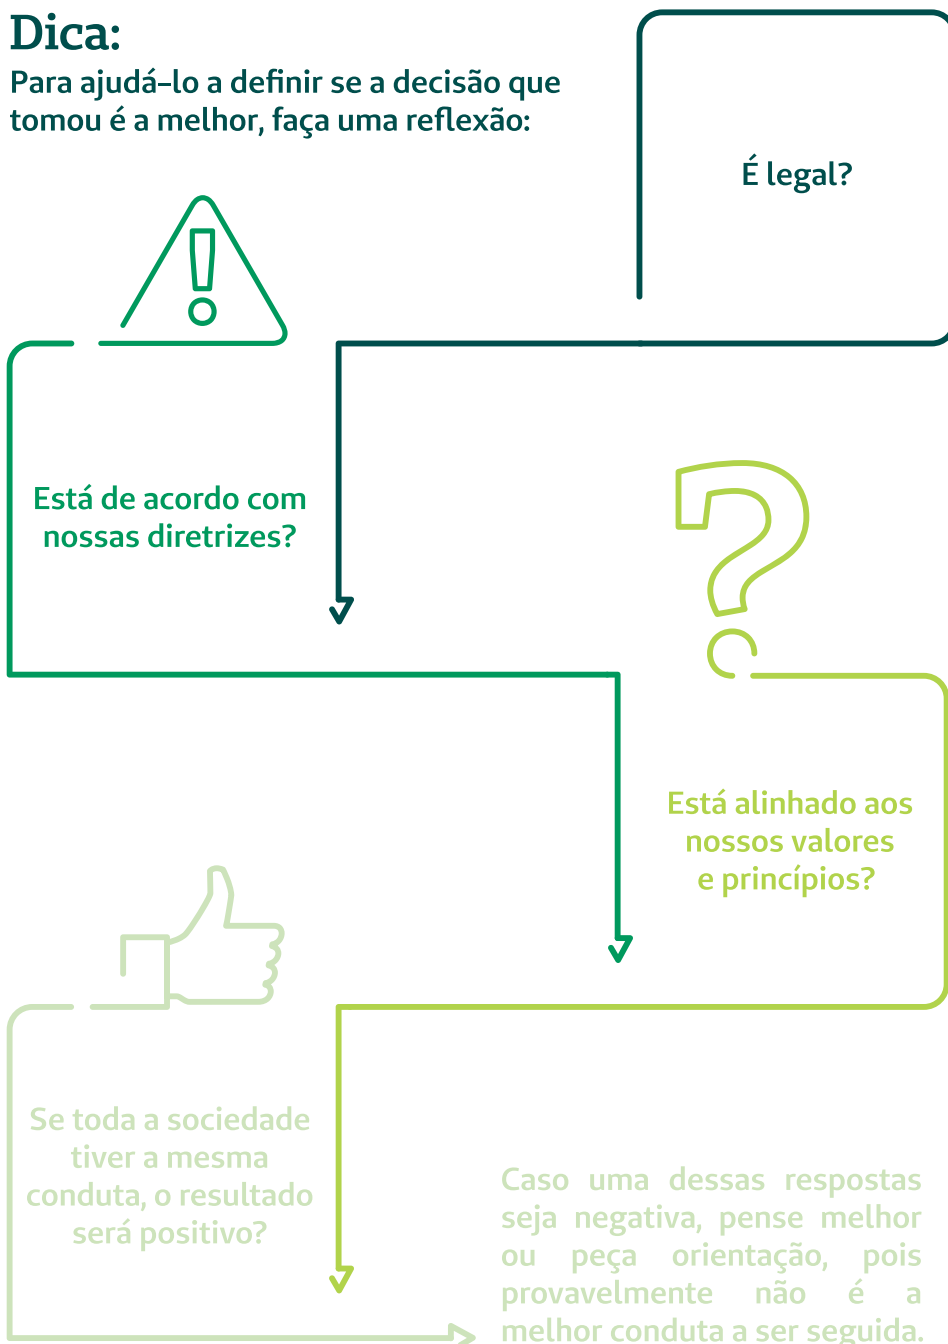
Dica:
Para ajudá-lo a definir se a decisão que tomou é a melhor, faça uma reflexão:

É legal?

Está de acordo com nossas diretrizes?

Está alinhado aos nossos valores e princípios?

Se toda a sociedade tiver a mesma conduta, o resultado será positivo?

Caso uma dessas respostas seja negativa, pense melhor ou peça orientação, pois provavelmente não é a melhor conduta a ser seguida.